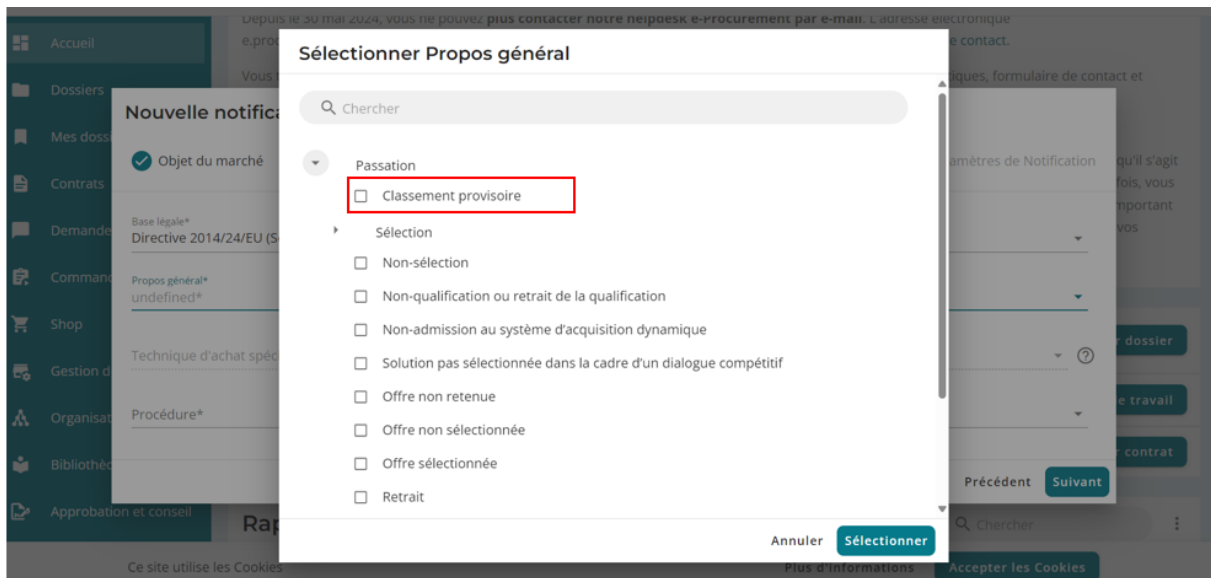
Depuis le 30 mai 2024, vous ne pouvez plus contacter notre helpdesk e-Procurement par e-mail. L'adresse électronique e.proc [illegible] e contact.

Vous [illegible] iques, formulaire de contact et

Accueil
Dossiers
Mes doss
Contrats
Demande
Command
Shop
Gestion d
Organisat
Bibliothè
Approbation et conseil

Nouvelle notifica

Objet du marché

amètres de Notification

Base légale*
Directive 2014/24/EU (S

Propos général*
undefined*

Technique d'achat spé

Procédure*

Précédent Suivant

qu'il s'agit fois, vous mportant vos

r dossier
e travail
r contrat

Rap

Chercher

Sélectionner Propos général

Chercher

Passation
Classement provisoire
Sélection
Non-sélection
Non-qualification ou retrait de la qualification
Non-admission au système d'acquisition dynamique
Solution pas sélectionnée dans la cadre d'un dialogue compétitif
Offre non retenue
Offre non sélectionnée
Offre sélectionnée
Retrait

Annuler Sélectionner

Ce site utilise les Cookies Plus d'informations Accepter les Cookies